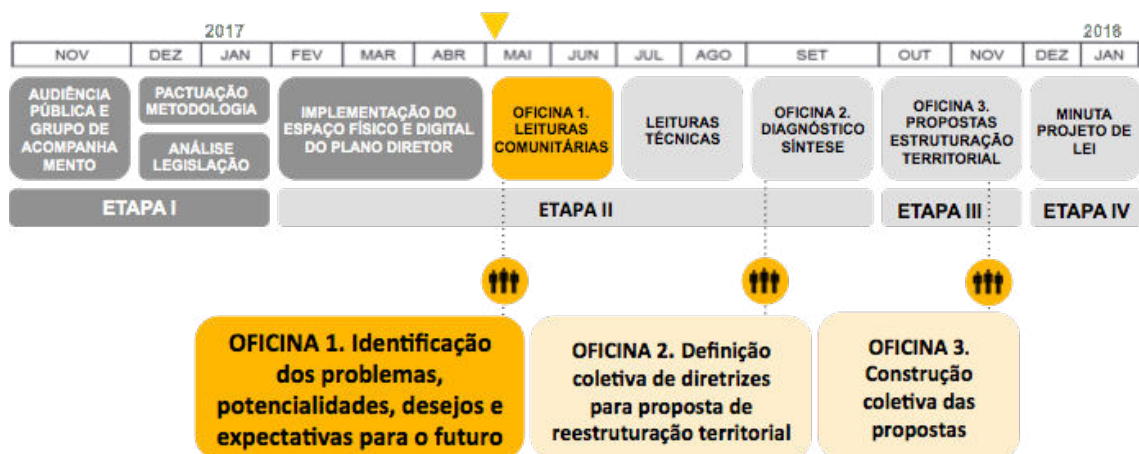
2017

2018

| NOV | DEZ | JAN | FEV | MAR | ABR | MAI | JUN | JUL | AGO | SET | OUT | NOV | DEZ | JAN |
|---|---|---|---|---|---|---|---|---|---|---|---|---|---|---|

AUDIÊNCIA PÚBLICA E GRUPO DE ACOMPANHAMENTO

PACTUAÇÃO METODOLOGIA

ANÁLISE LEGISLAÇÃO

IMPLEMENTAÇÃO DO ESPAÇO FÍSICO E DIGITAL DO PLANO DIRETOR

OFICINA 1. LEITURAS COMUNITÁRIAS

LEITURAS TÉCNICAS

OFICINA 2. DIAGNÓSTICO SÍNTESE

OFICINA 3. PROPOSTAS ESTRUTURAÇÃO TERRITORIAL

MINUTA PROJETO DE LEI

ETAPA I

ETAPA II

ETAPA III

ETAPA IV

OFICINA 1. Identificação dos problemas, potencialidades, desejos e expectativas para o futuro

OFICINA 2. Definição coletiva de diretrizes para proposta de reestruturação territorial

OFICINA 3. Construção coletiva das propostas